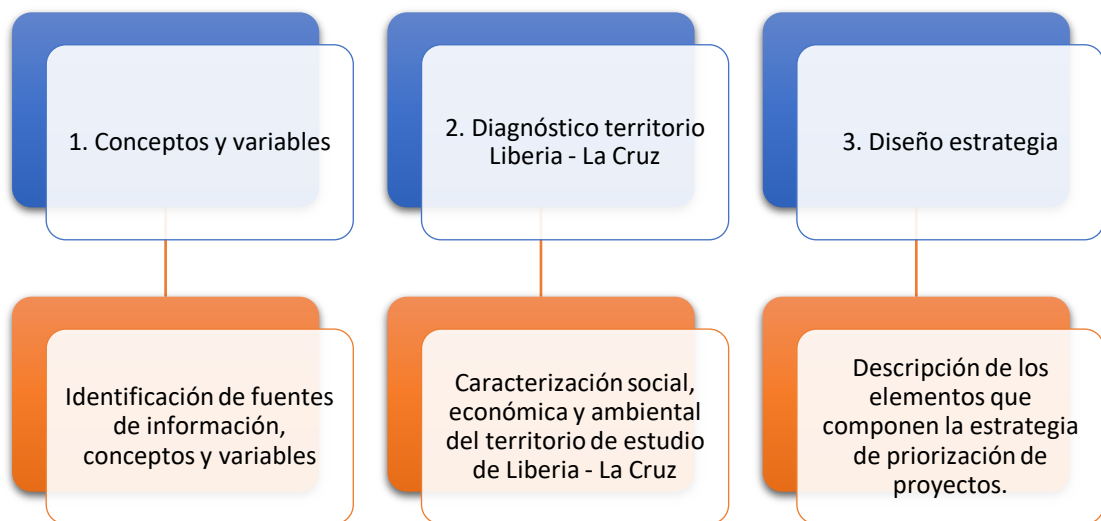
1. Conceptos y variables

Identificación de fuentes de información, conceptos y variables

2. Diagnóstico territorio Liberia - La Cruz

Caracterización social, económica y ambiental del territorio de estudio de Liberia - La Cruz

3. Diseño estrategia

Descripción de los elementos que componen la estrategia de priorización de proyectos.